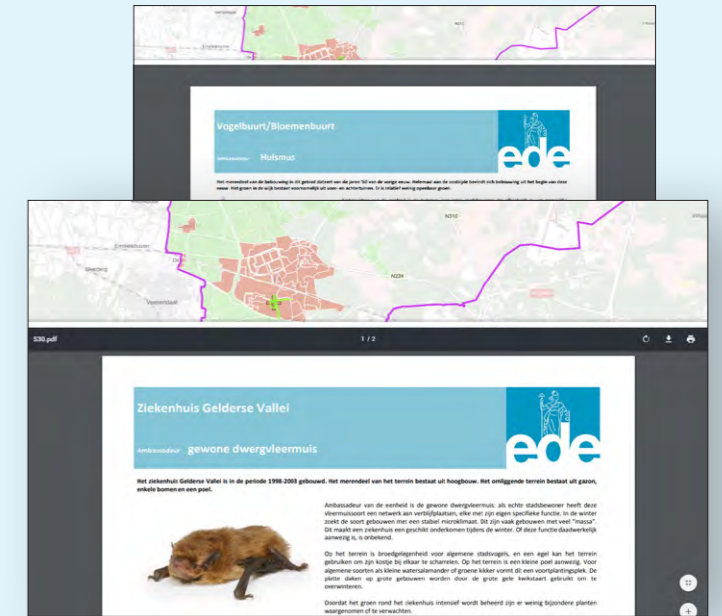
Vogelbuurt/Bloemenbuurt

Ambassadeur Huismus

ede

Het merendeel van de bebouwing in dit gebied dateert van de jaren '60 van de vorige eeuw. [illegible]

N310

Ginkelsche

N224

Veenendaal

S30.pdf

1 / 2

Ziekenhuis Gelderse Vallei

Ambassadeur gewone dwergvleermuis

ede

Het ziekenhuis Gelderse Vallei is in de periode 1998-2003 gebouwd. Het merendeel van het terrein bestaat uit hoogbouw. Het omliggende terrein bestaat uit gazon, enkele bomen en een poel.

Ambassadeur van de eenheid is de gewone dwergvleermuis: als echte stadsbewoner heeft deze vleermuissoort een netwerk aan verblijfplaatsen, elke met zijn eigen specifieke functie. In de winter zoekt de soort gebouwen met een stabiel microklimaat. Dit zijn vaak gebouwen met veel "massa". Dit maakt een ziekenhuis een geschikt onderkomen tijdens de winter. Of deze functie daadwerkelijk aanwezig is, is onbekend.

Op het terrein is broedgelegenheid voor algemene stadsvogels, en een egel kan het terrein gebruiken om zijn kostje bij elkaar te scharrelen. Op het terrein is een kleine poel aanwezig. Voor algemene soorten als kleine watersalamander of groene kikker vormt dit een voortplantingsplek. De platte daken op grote gebouwen worden door de grote gele kwikstaart gebruikt om te overwinteren.

Doordat het groen rond het ziekenhuis intensief wordt beheerd zijn er weinig bijzondere planten waargenomen of te verwachten.